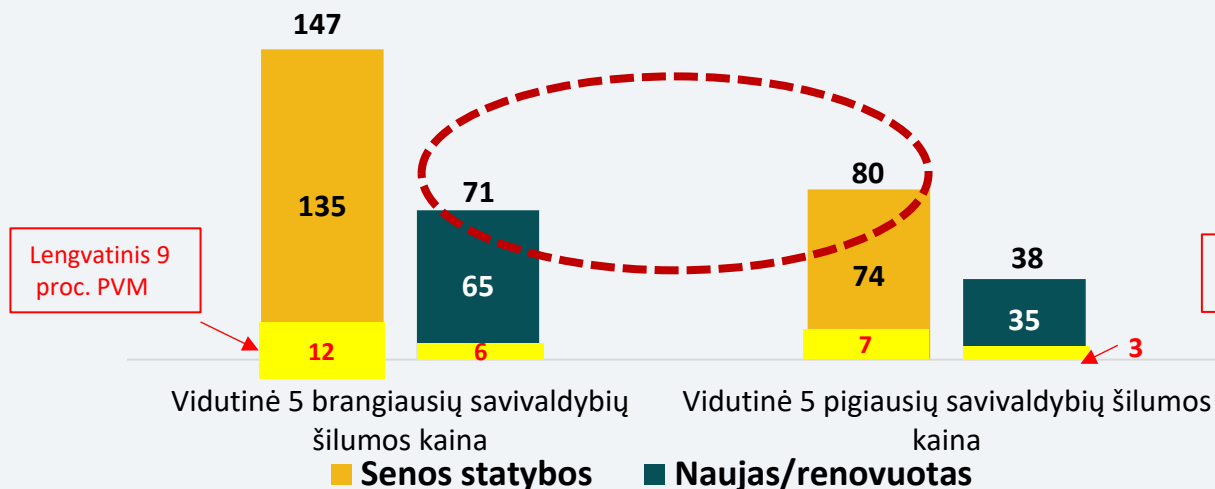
147

135

12

71

65

6

80

74

7

38

35

3

Lengvatinis 9 proc. PVM

Vidutinė 5 brangiausių savivaldybių šilumos kaina

Vidutinė 5 pigiausių savivaldybių šilumos kaina

Senos statybos Naujas/renovuotas